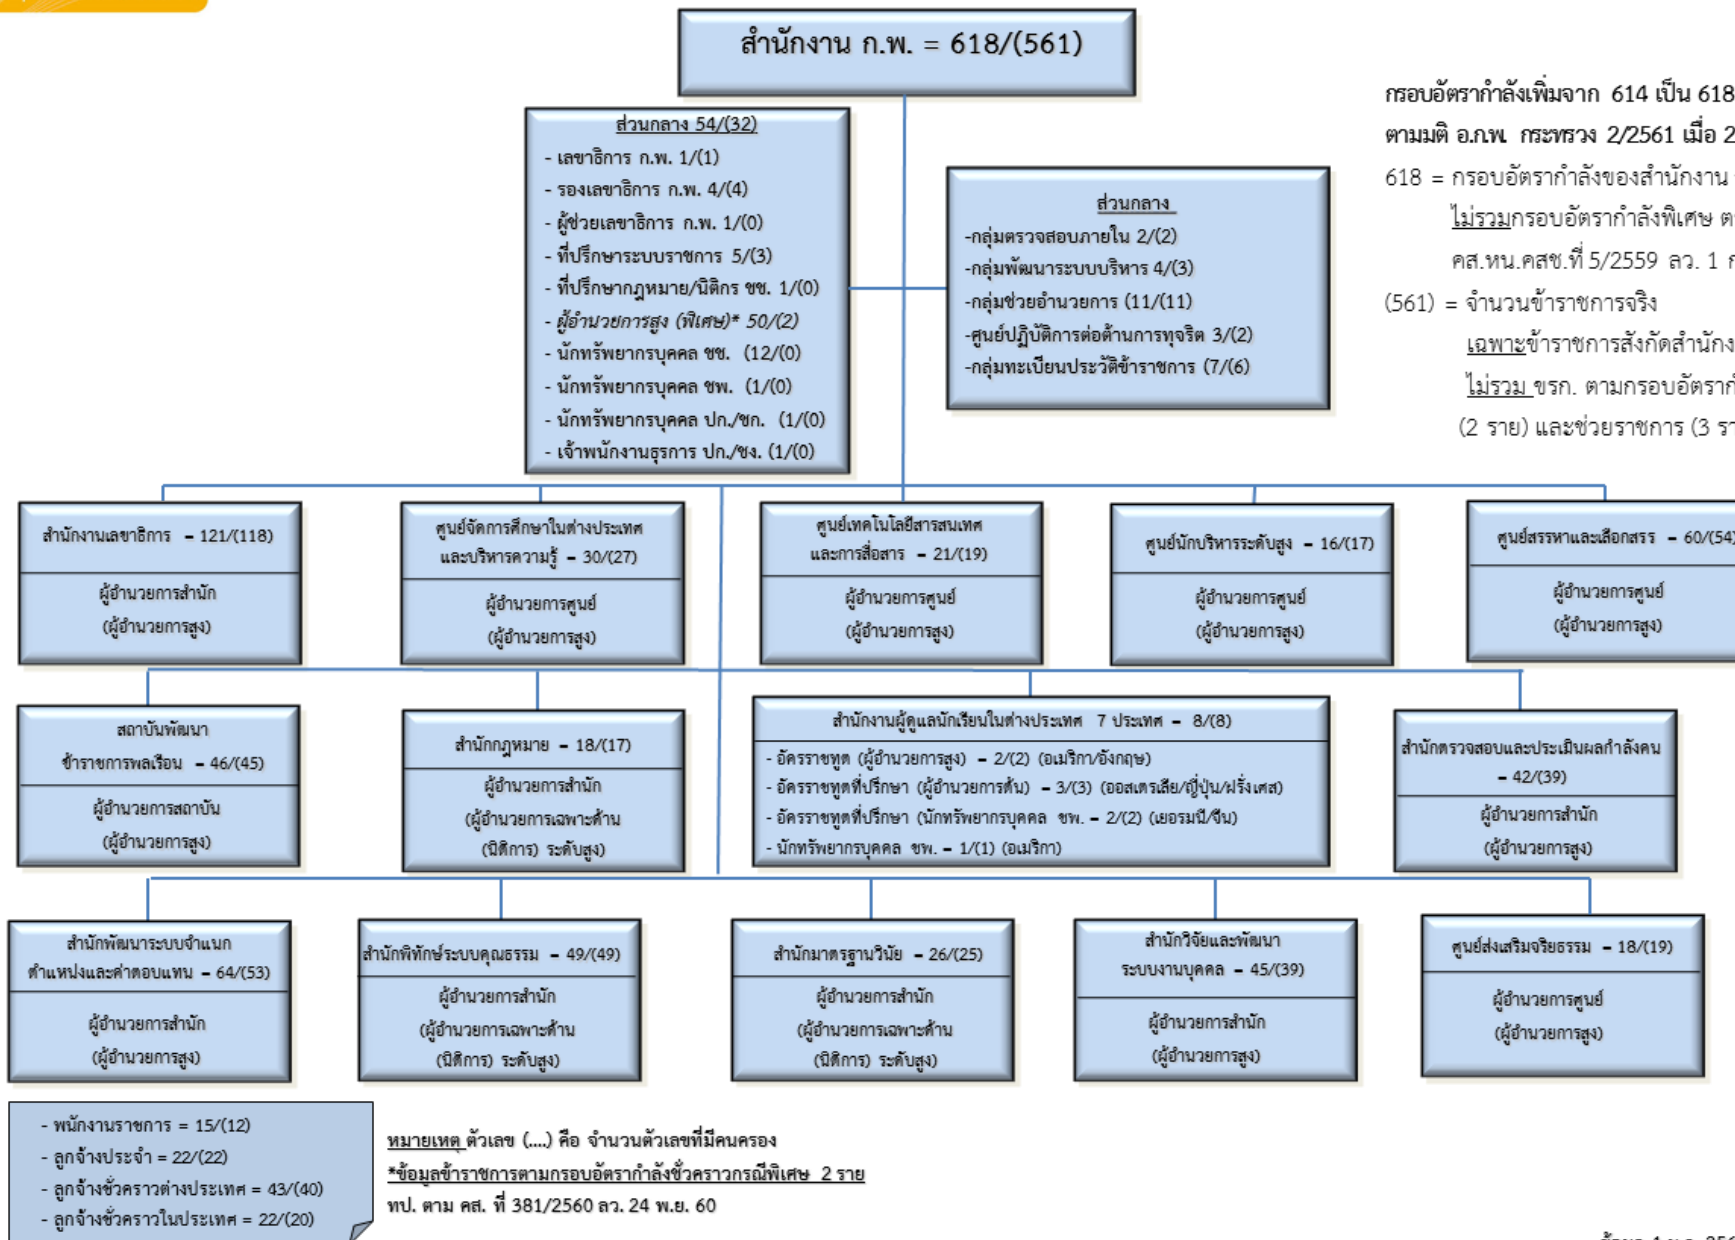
สำนักงาน ก.พ. = 618/(561)

ส่วนกลาง 54/(32)
- เลขาธิการ ก.พ. 1/(1)
- รองเลขาธิการ ก.พ. 4/(4)
- ผู้ช่วยเลขาธิการ ก.พ. 1/(0)
- ที่ปรึกษาระบบราชการ 5/(3)
- ที่ปรึกษากฎหมาย/นิติกร ชช. 1/(0)
- ผู้อำนวยการสูง (พิเศษ)* 50/(2)
- นักทรัพยากรบุคคล ชช. (12/(0)
- นักทรัพยากรบุคคล ชพ. (1/(0)
- นักทรัพยากรบุคคล ปก./ชก. (1/(0)
- เจ้าพนักงานธุรการ ปง./ชง. (1/(0)

ส่วนกลาง
-กลุ่มตรวจสอบภายใน 2/(2)
-กลุ่มพัฒนาระบบบริหาร 4/(3)
-กลุ่มช่วยอำนวยการ (11/(11)
-ศูนย์ปฏิบัติการต่อต้านการทุจริต 3/(2)
-กลุ่มทะเบียนประวัติข้าราชการ (7/(6)

กรอบอัตรากำลังเพิ่มจาก 614 เป็น 618
ตามมติ อ.ก.พ. กระทรวง 2/2561 เมื่อ 2
618 = กรอบอัตรากำลังของสำนักงาน
ไม่รวมกรอบอัตรากำลังพิเศษ ต
คส.หน.คสช.ที่ 5/2559 ลว. 1 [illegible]
(561) = จำนวนข้าราชการจริง
เฉพาะข้าราชการสังกัดสำนักง
ไม่รวม ขรก. ตามกรอบอัตราก
(2 ราย) และช่วยราชการ (3 ร

สำนักงานเลขาธิการ - 121/(118)
ผู้อำนวยการสำนัก
(ผู้อำนวยการสูง)

ศูนย์จัดการศึกษาในต่างประเทศและบริหารความรู้ - 30/(27)
ผู้อำนวยการศูนย์
(ผู้อำนวยการสูง)

ศูนย์เทคโนโลยีสารสนเทศและการสื่อสาร - 21/(19)
ผู้อำนวยการศูนย์
(ผู้อำนวยการสูง)

ศูนย์นักบริหารระดับสูง - 16/(17)
ผู้อำนวยการศูนย์
(ผู้อำนวยการสูง)

ศูนย์สรรหาและเลือกสรร - 60/(54
ผู้อำนวยการศูนย์
(ผู้อำนวยการสูง)

สถาบันพัฒนาข้าราชการพลเรือน - 46/(45)
ผู้อำนวยการสถาบัน
(ผู้อำนวยการสูง)

สำนักกฎหมาย - 18/(17)
ผู้อำนวยการสำนัก
(ผู้อำนวยการเฉพาะด้าน (นิติกร) ระดับสูง)

สำนักงานผู้ดูแลนักเรียนในต่างประเทศ 7 ประเทศ - 8/(8)
- อัครราชทูต (ผู้อำนวยการสูง) - 2/(2) (อเมริกา/อังกฤษ)
- อัครราชทูตที่ปรึกษา (ผู้อำนวยการต้น) - 3/(3) (ออสเตรเลีย/ญี่ปุ่น/ฝรั่งเศส)
- อัครราชทูตที่ปรึกษา (นักทรัพยากรบุคคล ชพ. - 2/(2) (เยอรมนี/จีน)
- นักทรัพยากรบุคคล ชพ. - 1/(1) (อเมริกา)

สำนักตรวจสอบและประเมินผลกำลังคน - 42/(39)
ผู้อำนวยการสำนัก
(ผู้อำนวยการสูง)

สำนักพัฒนาระบบจำแนกตำแหน่งและค่าตอบแทน - 64/(53)
ผู้อำนวยการสำนัก
(ผู้อำนวยการสูง)

สำนักพิทักษ์ระบบคุณธรรม - 49/(49)
ผู้อำนวยการสำนัก
(ผู้อำนวยการเฉพาะด้าน (นิติกร) ระดับสูง)

สำนักมาตรฐานวินัย - 26/(25)
ผู้อำนวยการสำนัก
(ผู้อำนวยการเฉพาะด้าน (นิติกร) ระดับสูง)

สำนักวิจัยและพัฒนาระบบงานบุคคล - 45/(39)
ผู้อำนวยการสำนัก
(ผู้อำนวยการสูง)

ศูนย์ส่งเสริมจริยธรรม - 18/(19)
ผู้อำนวยการศูนย์
(ผู้อำนวยการสูง)

- พนักงานราชการ = 15/(12)
- ลูกจ้างประจำ = 22/(22)
- ลูกจ้างชั่วคราวต่างประเทศ = 43/(40)
- ลูกจ้างชั่วคราวในประเทศ = 22/(20)

หมายเหตุ ตัวเลข (....) คือ จำนวนตัวเลขที่มีคนครอง
*ข้อมูลข้าราชการตามกรอบอัตรากำลังชั่วคราวกรณีพิเศษ 2 ราย
ทป. ตาม คส. ที่ 381/2560 ลว. 24 พ.ย. 60